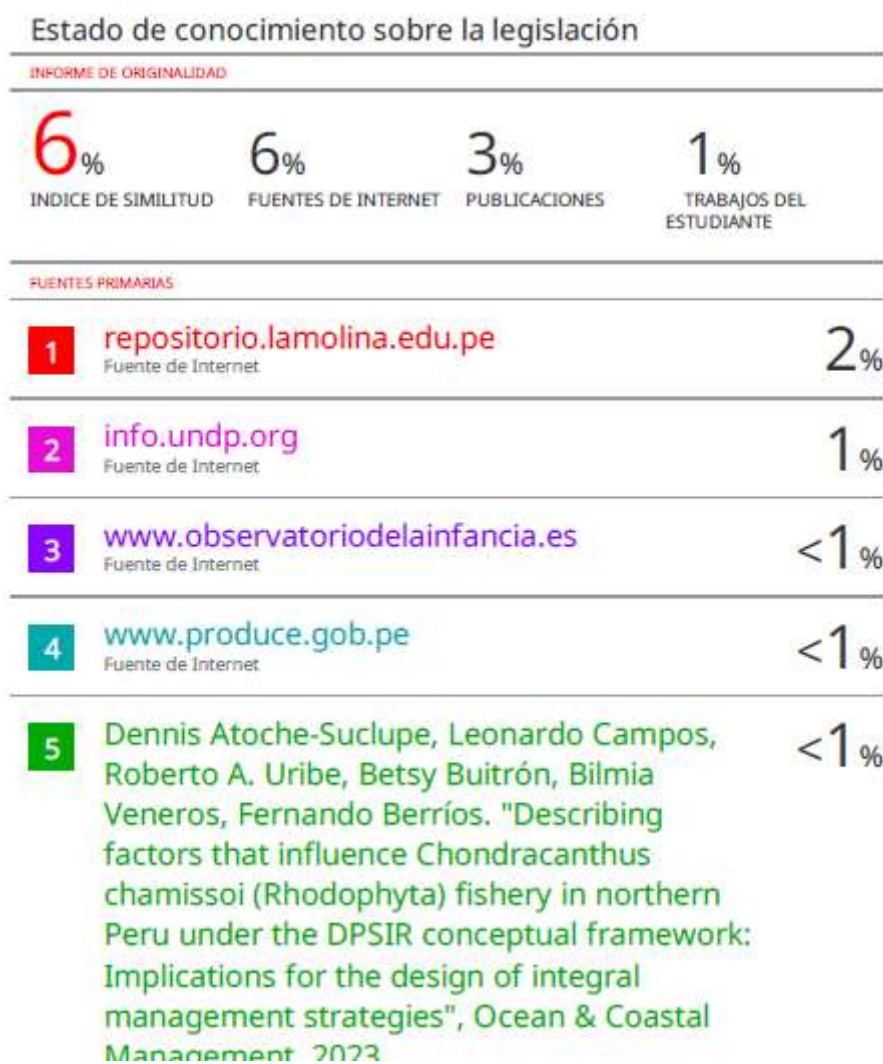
Estado de conocimiento sobre la legislación

INFORME DE ORIGINALIDAD

6%
INDICE DE SIMILITUD

6%
FUENTES DE INTERNET

3%
PUBLICACIONES

1%
TRABAJOS DEL ESTUDIANTE

FUENTES PRIMARIAS

| | | |
|---|---|---|
| 1 | repositorio.lamolina.edu.pe<br>Fuente de Internet | 2% |
| 2 | info.undp.org<br>Fuente de Internet | 1% |
| 3 | www.observatoriodelainfancia.es<br>Fuente de Internet | <1% |
| 4 | www.produce.gob.pe<br>Fuente de Internet | <1% |
| 5 | Dennis Atoche-Suclupe, Leonardo Campos, Roberto A. Uribe, Betsy Buitrón, Bilmia Veneros, Fernando Berríos. "Describing factors that influence Chondracanthus chamissoi (Rhodophyta) fishery in northern Peru under the DPSIR conceptual framework: Implications for the design of integral management strategies", Ocean & Coastal Management, 2023 | <1% |